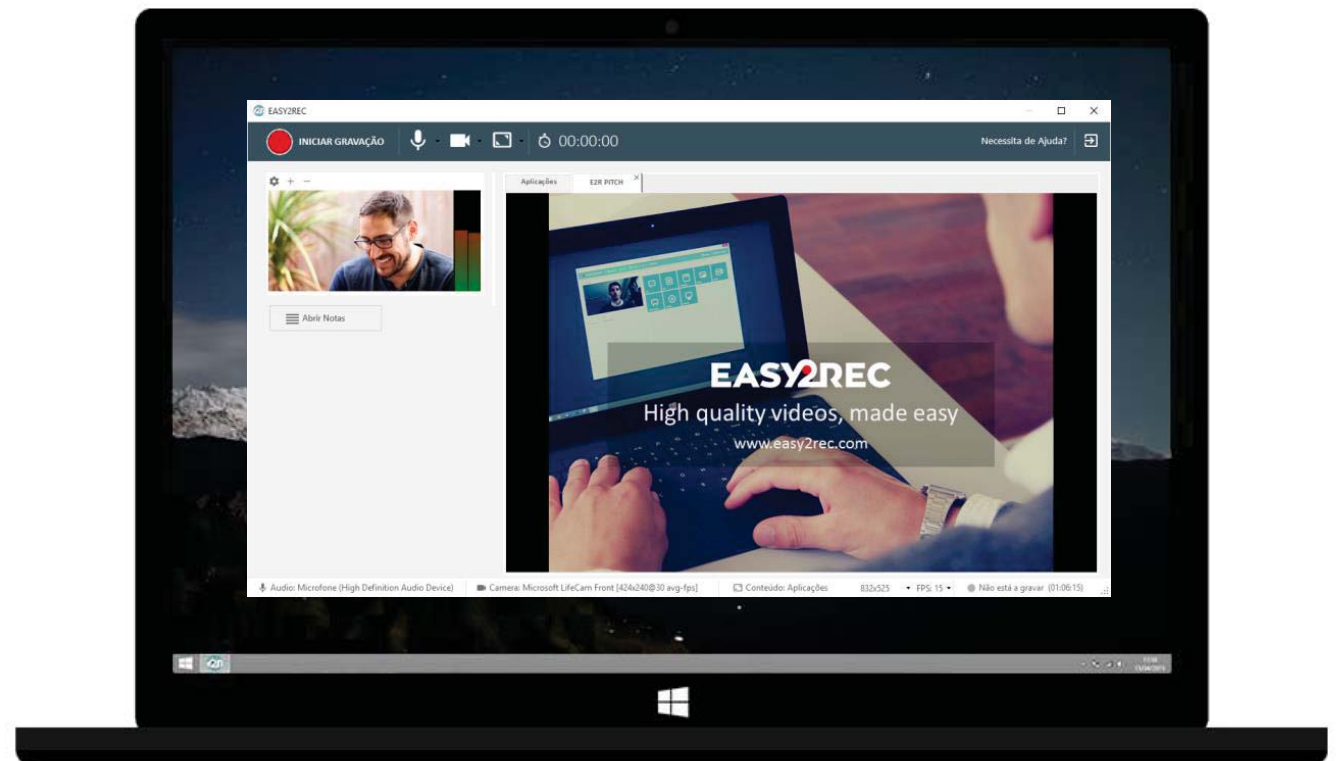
EASY2REC

INICIAR GRAVAÇÃO 00:00:00

Necessita de Ajuda?

Abrir Notas

Aplicações E2R PITCH

EASY2REC
High quality videos, made easy
www.easy2rec.com

Audio: Microfone (High Definition Audio Device) Camera: Microsoft LifeCam Front [424x240@30 avg-fps] Conteúdo: Aplicações 832x525 FPS: 15 Não está a gravar (01:06:15)